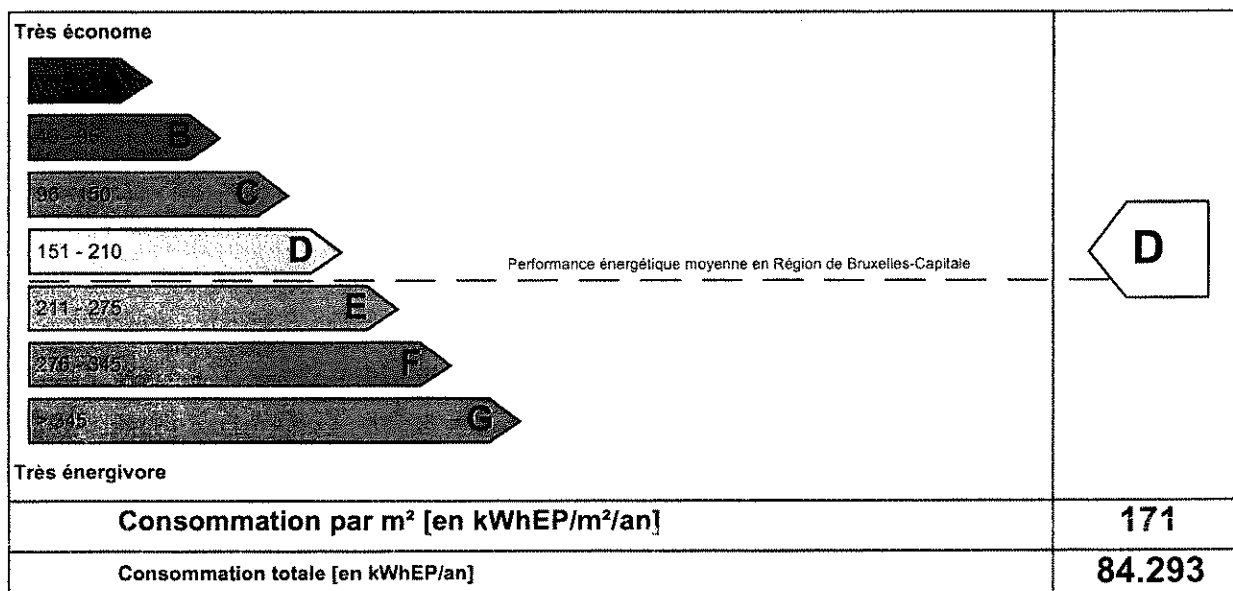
Très économe

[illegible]

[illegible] B

96 - 150 C

151 - 210 D

Performance énergétique moyenne en Région de Bruxelles-Capitale

D

211 - 275 E

276 - 345 F

> 345 G

Très énergivore

Consommation par m² [en kWhEP/m²/an] | 171

Consommation totale [en kWhEP/an] | 84.293